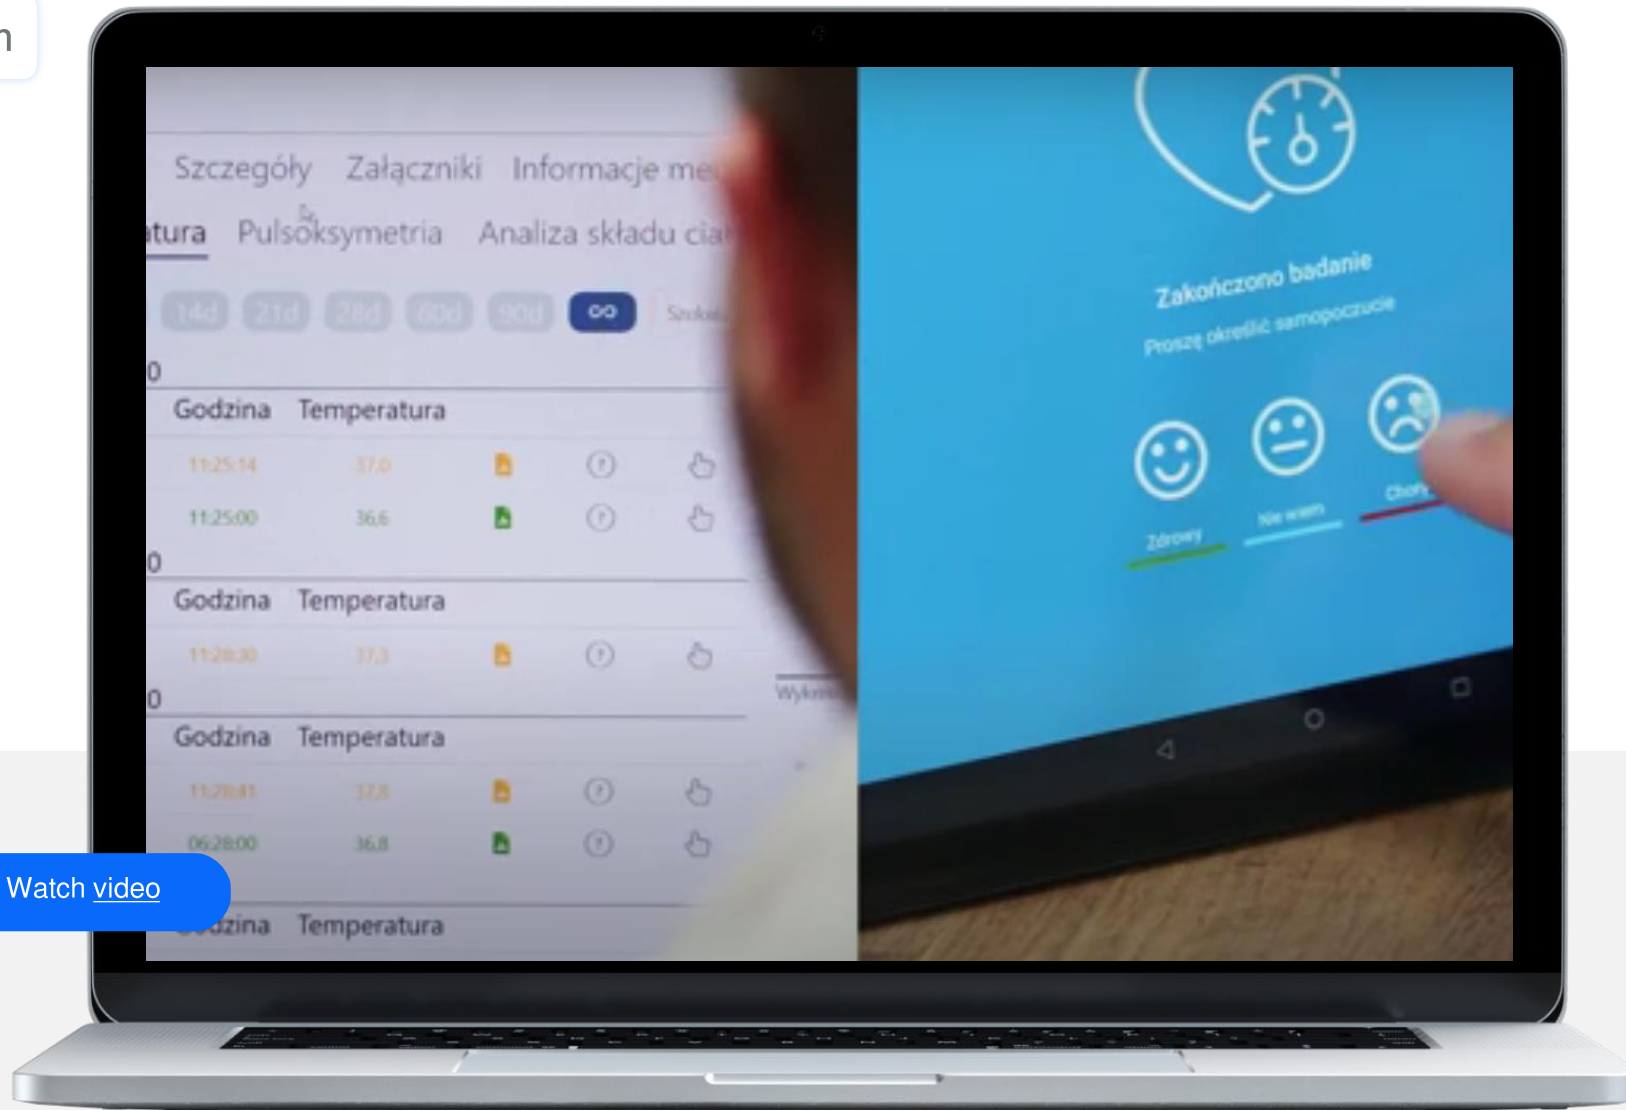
Szczegóły Załączniki Informacje me

tura Pulsoksymetria Analiza składu cia

14d 21d 28d 60d 90d ∞ Szcze

0

| Godzina | Temperatura |
|---|---|
| 11:25:14 | 37,0 |
| 11:25:00 | 36,6 |

0

| Godzina | Temperatura |
|---|---|
| 11:26:30 | 37,3 |

0

| Godzina | Temperatura |
|---|---|
| 11:28:41 | 37,8 |
| 06:28:00 | 36,8 |

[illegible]dzina Temperatura

Wykon

Zakończono badanie
Proszę określić samopoczucie

Zdrowy Nie wiem Chory

Watch video